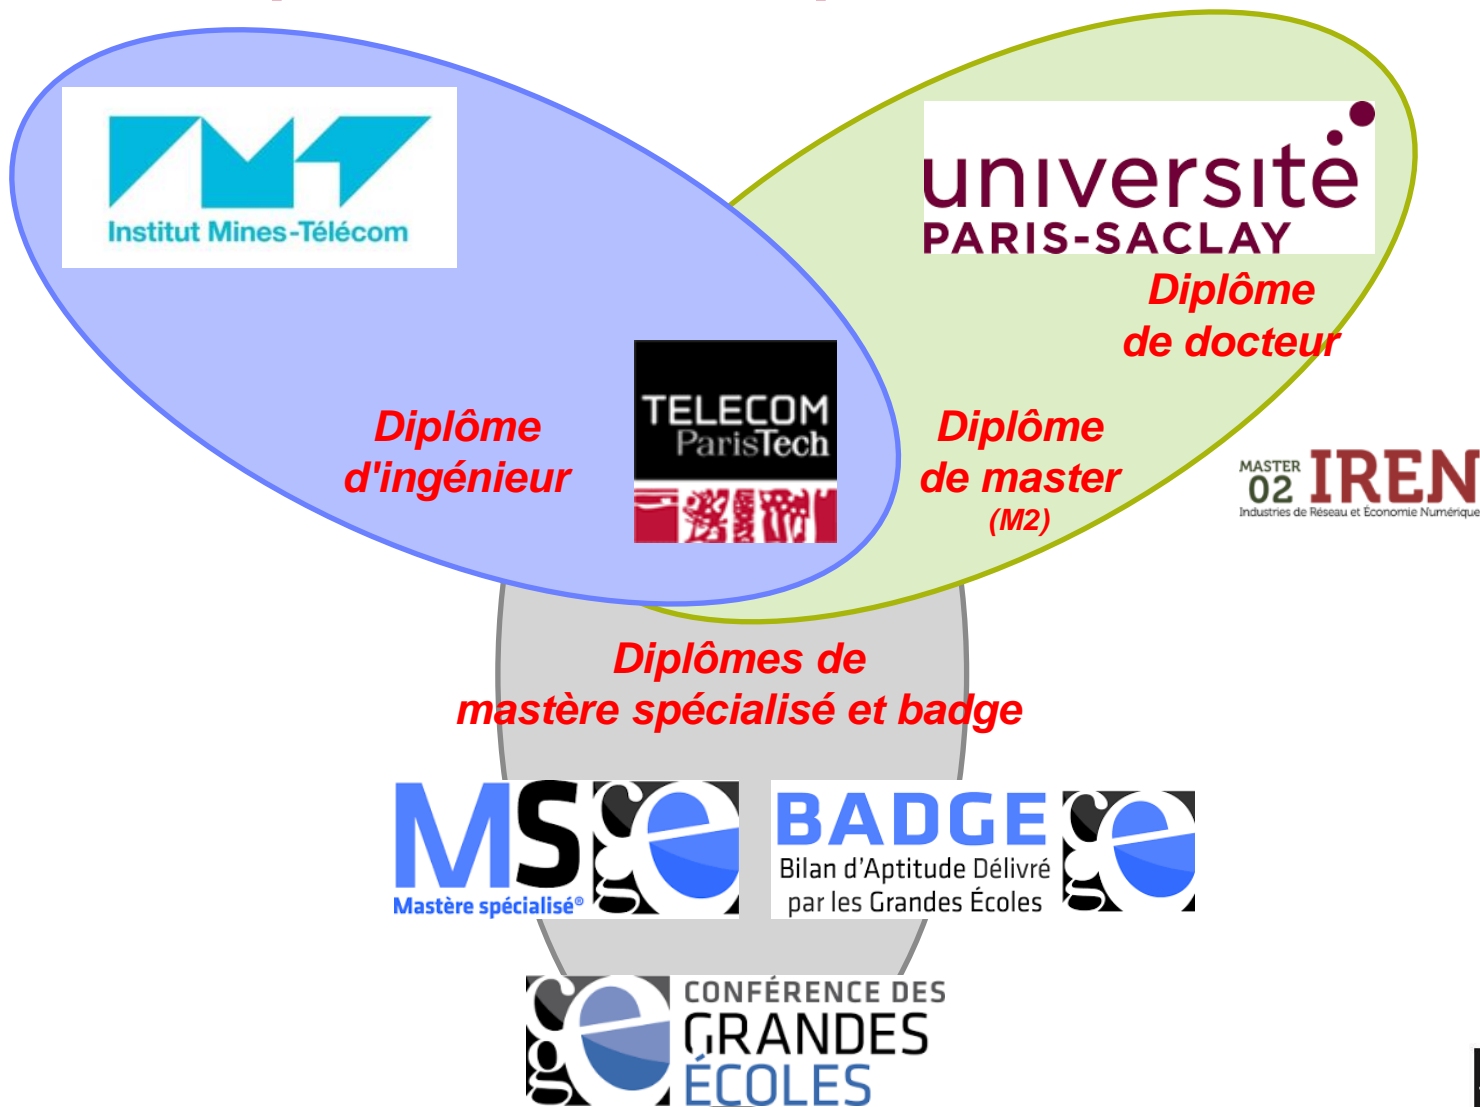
Institut Mines-Télécom

université
PARIS-SACLAY

Diplôme
de docteur

TELECOM
ParisTech

Diplôme
d'ingénieur

Diplôme
de master
(M2)

MASTER
02 IREN
Industries de Réseau et Économie Numérique

Diplômes de
mastère spécialisé et badge

MS ge
Mastère spécialisé®

BADGE
Bilan d'Aptitude Délivré
par les Grandes Écoles

ge

ge
CONFÉRENCE DES
GRANDES
ÉCOLES